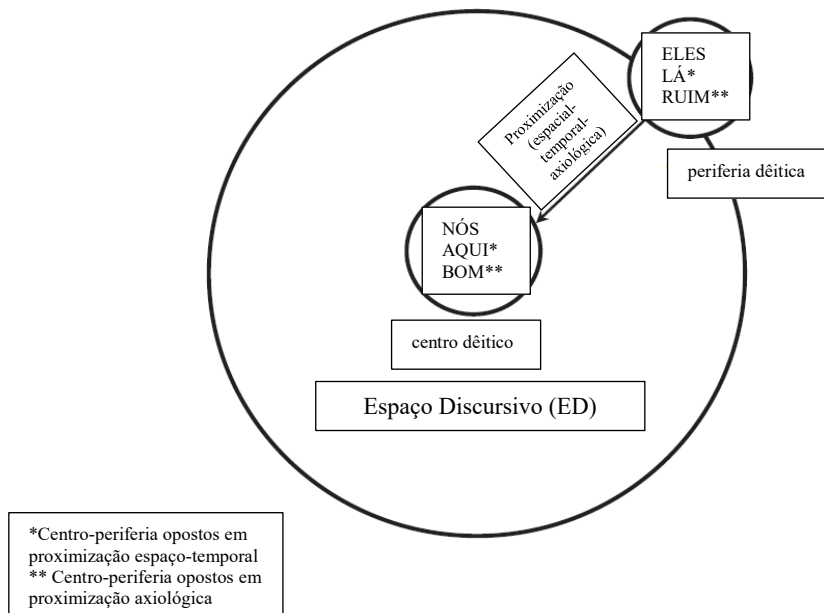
ELES
LÁ*
RUIM**

Proximização (espacial-temporal-axiológica)

periferia dêitica

NÓS
AQUI*
BOM**

centro dêitico

Espaço Discursivo (ED)

*Centro-periferia opostos em proximização espaço-temporal
** Centro-periferia opostos em proximização axiológica